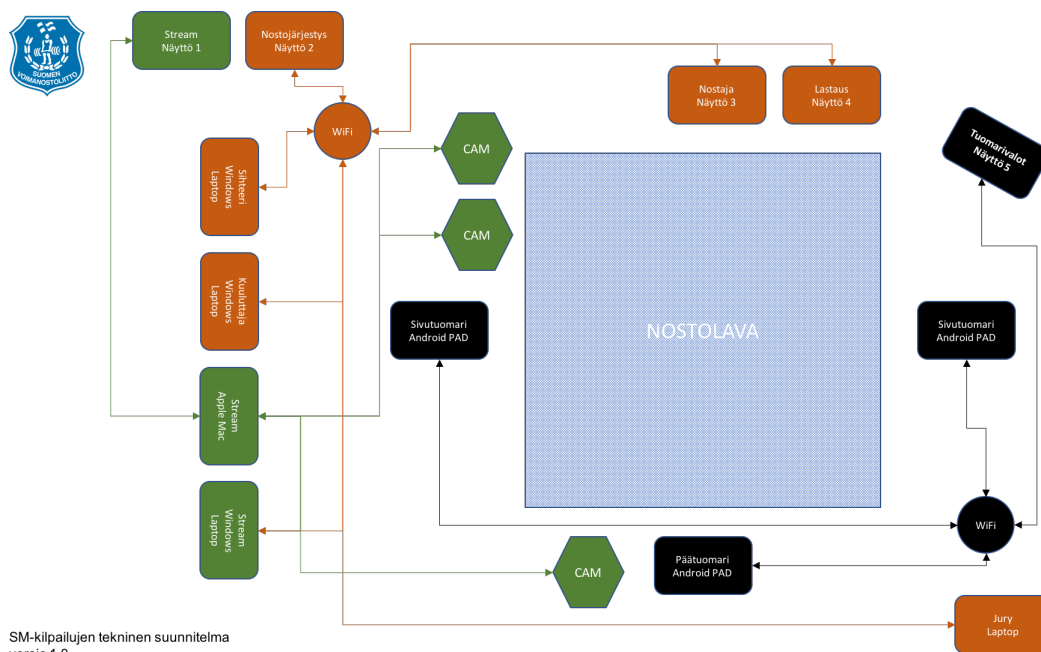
SUOMEN VOIMANOSTOLIITTO

Stream
Näyttö 1

Nostojärjestys
Näyttö 2

Nostaja
Näyttö 3

Lastaus
Näyttö 4

WiFi

CAM

Tuomarivalot
Näyttö 5

Sihteeri
Windows
Laptop

CAM

NOSTOLAVA

Kuuluttaja
Windows
Laptop

Sivutuomari
Android PAD

Sivutuomari
Android PAD

Stream
Apple Mac

Stream
Windows
Laptop

WiFi

CAM

Päätuomari
Android PAD

Jury
Laptop

SM-kilpailujen tekninen suunnitelma
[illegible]